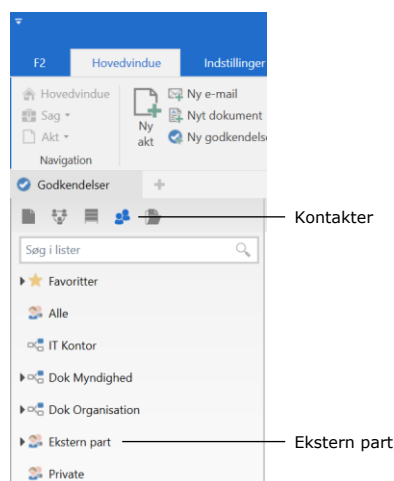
F2
Hovedvindue
Indstillinger

Hovedvindue
Sag
Akt
Navigation

Ny akt

Ny e-mail
Nyt dokument
Ny godkendelse

Godkendelser

Kontakter

Søg i lister

Favoritter
Alle
IT Kontor
Dok Myndighed
Dok Organisation
Ekstern part
Private

Ekstern part